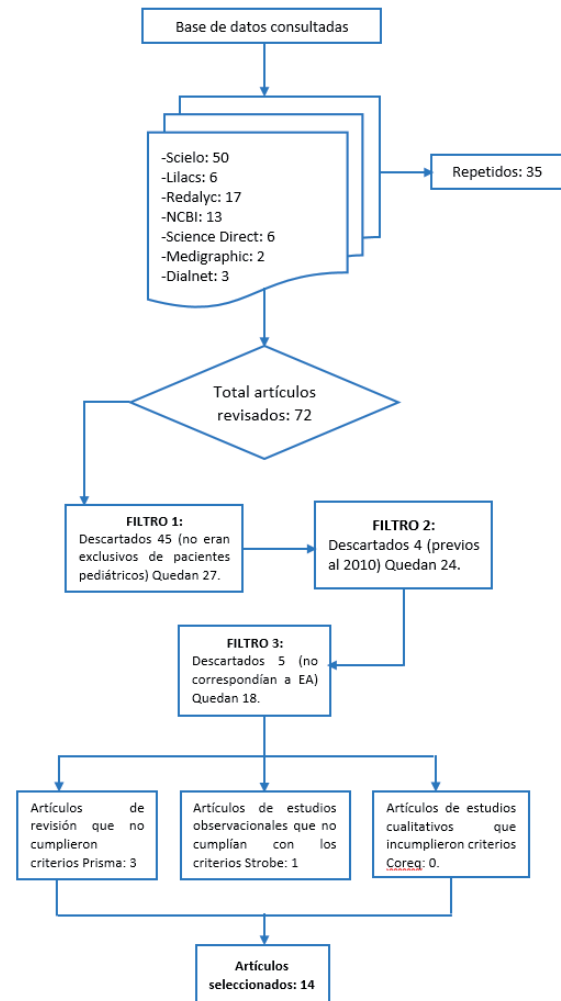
Base de datos consultadas

-Scielo: 50
-Lilacs: 6
-Redalyc: 17
-NCBI: 13
-Science Direct: 6
-Medigraphic: 2
-Dialnet: 3

Repetidos: 35

Total artículos revisados: 72

FILTRO 1:
Descartados 45 (no eran exclusivos de pacientes pediátricos) Quedan 27.

FILTRO 2:
Descartados 4 (previos al 2010) Quedan 24.

FILTRO 3:
Descartados 5 (no correspondían a EA) Quedan 18.

Artículos de revisión que no cumplieron criterios Prisma: 3

Artículos de estudios observacionales que no cumplían con los criterios Strobe: 1

Artículos de estudios cualitativos que incumplieron criterios Coreq: 0.

Artículos seleccionados: 14